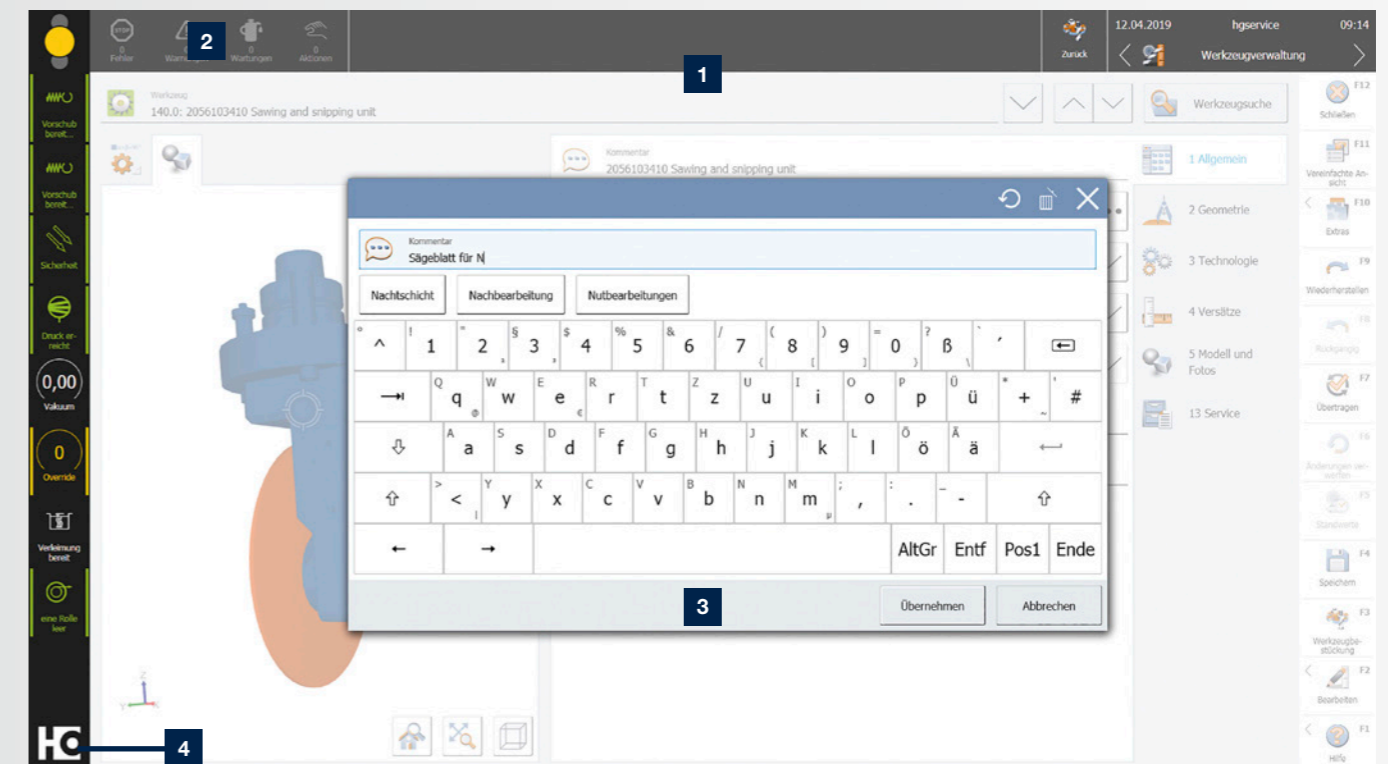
2
0
Fehler
0
Warnungen
0
Wartungen
0
Aktionen

Zurück
12.04.2019
hgservice
09:14
Werkzeugverwaltung

1

Vorschub bereit...
Vorschub bereit...
Sicherheit
Druck erreicht
0,00
Vakuum
0
Override
Verleimung bereit
eine Rolle leer

Werkzeug
140.0: 2056103410 Sawing and snipping unit

Werkzeugsuche

F12
Schließen
F11
Vereinfachte Ansicht
F10
Extras
F9
Wiederherstellen
F8
Rückgängig
F7
Übertragen
F6
Änderungen verwerfen
F5
Standwerte
F4
Speichern
F3
Werkzeugbestückung
F2
Bearbeiten
F1
Hilfe

Kommentar
2056103410 Sawing and snipping unit

1 Allgemein
2 Geometrie
3 Technologie
4 Versätze
5 Modell und Fotos
13 Service

Kommentar
Sägeblatt für N

Nachtschicht
Nachbearbeitung
Nutbearbeitungen

| ° ^ | ! 1 | " 2 | § 3 | $ 4 | % 5 | & 6 | / 7 | ( 8 { | ) 9 [ | = 0 ] | ? ß } | ` ´ \ | |
|---|---|---|---|---|---|---|---|---|---|---|---|---|---|
| ⟶ | Q q @ | W w | E e € | R r | T t | Z z | U u | I i | O o | P p | Ü ü | * + ~ | ' # |
| ⇩ | A a | S s | D d | F f | G g | H h | J j | K k | L l | Ö ö | Ä ä | ⟵ | |
| ⇧ | > < \| | Y y | X x | C c | V v | B b | N n | M m µ | ; , | : . | _ - | ⇧ | |
| ← | → | | AltGr | Entf | Pos1 | Ende | | | | | | | |

3
Übernehmen
Abbrechen

4